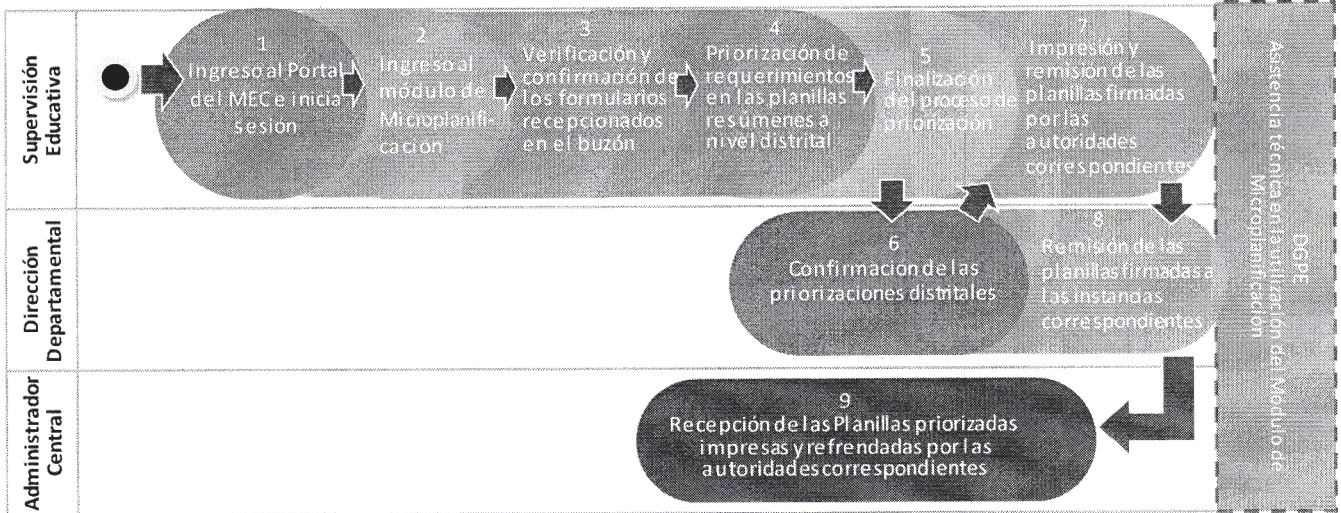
Supervisión Educativa

1
Ingreso al Portal del MEC e inicia sesión

2
Ingreso al módulo de Microplanificación

3
Verificación y confirmación de los formularios recepcionados en el buzón

4
Priorización de requerimientos en las planillas resúmenes a nivel distrital

5
Finalización del proceso de priorización

7
Impresión y remisión de las planillas firmadas por las autoridades correspondientes

Dirección Departamental

6
Confirmación de las priorizaciones distritales

8
Remisión de las planillas firmadas a las instancias correspondientes

Administrador Central

9
Recepción de las Planillas priorizadas impresas y refrendadas por las autoridades correspondientes

DGPE
Asistencia técnica en la utilización del Módulo de Microplanificación